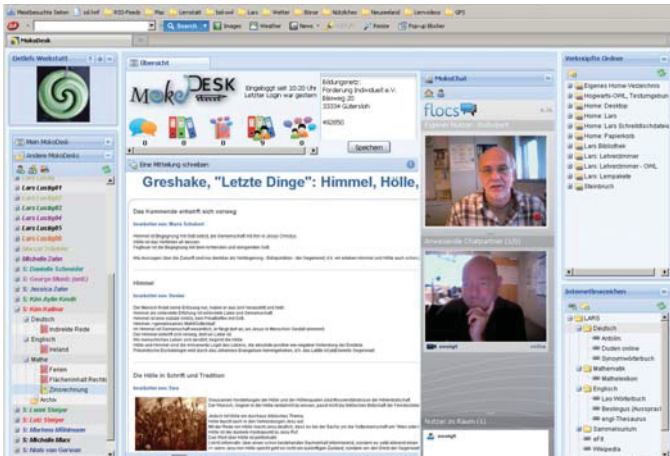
Meistbesuchte Seiten | sd.hef | RSS-Feeds | Play | Lernstatt | bel-evil | Lars | Wetter | Börse | Nützliches | Neuseeland | Lernvideos | GPS

Search | Images | Weather | News | Pootle | Pop-up Blocker

MokoDesk

Detlefs Werkstatt

Übersicht

MokoDesk

Eingeloggt seit 10:20 Uhr
Letzter Login war gestern

Bildungsnetz:
Förderung Individuell e.V.
Bleiweg 20
33334 Gütersloh

Speichern

MokoChat

flocs

Eine Mitteilung schreiben

Greshake, "Letzte Dinge": Himmel, Hölle,

Das Kommende erhofft sich voraus

bearbeitet von Maria Schubert

Himmel

bearbeitet von Stefan

Die Hölle in Schrift und Tradition

bearbeitet von Sara

Mein MokoDesk

Andere MokoDesks

Lars Luckyy01
Lars Luckyy02
Lars Luckyy03
Lars Luckyy04
Lars Luckyy05
Lars Luckyy06
Marcel Volantis
Michelle Zahn
S: Danielle Schneider
S: George Monti
S: Jessica Zahn
S: Kim Ayile Knuth
S: Kim Kellner
Deutsch
Indirekte Rede
Englisch
Ireland
Mathe
Ferien
Flächeninhalt Rechteck
Zinsrechnung
Archiv
S: Lasse Steiger
S: Lutz Steiger
S: Mathias Wittmauer
S: Michelle Marx
S: Nicki van Gerwen

Anwesende Chatpartner (1/1)

Nutzer im Raum (1)

Verknüpfte Ordner

Eigenes Home-Verzeichnis
Hogwarts-OWL Tinstungsbuero
Home: Desktop
Home: Lars
Home: Lars Schreibtischdateien
Home: Papierkorb
Lars: Bibliothek
Lars: Lehrerzimmer
Lars: Lehrerzimmer - OWL
Lars: Lernpakete
Steinbruch

Internetlesezeichen

LARS
Deutsch
Antolin
Duden online
Synonymwörterbuch
Mathematik
Mathelexikon
Englisch
Leo Wörterbuch
Beolingus (Aussprache)
engl-Thesaurus
Sammelsurium
eFit
Wikipedia